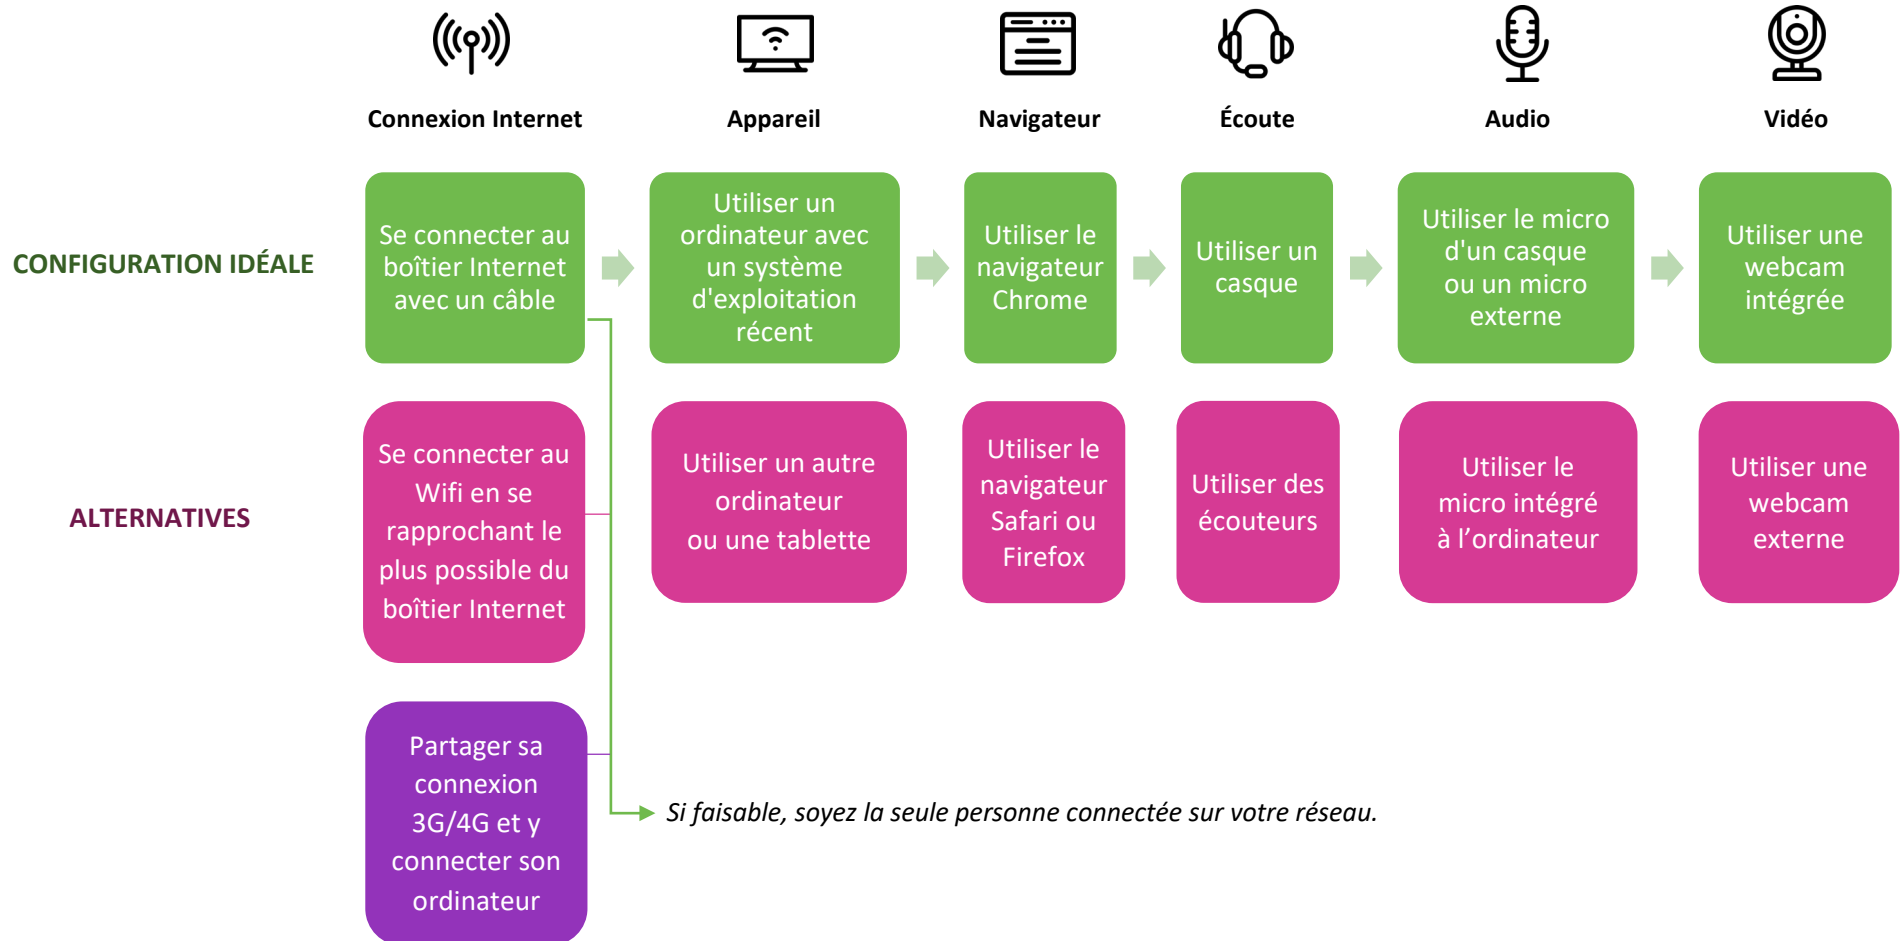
| | Connexion Internet | Appareil | Navigateur | Écoute | Audio | Vidéo |
|---|---|---|---|---|---|---|
| CONFIGURATION IDÉALE | Se connecter au boîtier Internet avec un câble | Utiliser un ordinateur avec un système d'exploitation récent | Utiliser le navigateur Chrome | Utiliser un casque | Utiliser le micro d'un casque ou un micro externe | Utiliser une webcam intégrée |
| ALTERNATIVES | Se connecter au Wifi en se rapprochant le plus possible du boîtier Internet | Utiliser un autre ordinateur ou une tablette | Utiliser le navigateur Safari ou Firefox | Utiliser des écouteurs | Utiliser le micro intégré à l'ordinateur | Utiliser une webcam externe |
| | Partager sa connexion 3G/4G et y connecter son ordinateur | | | | | |

Si faisable, soyez la seule personne connectée sur votre réseau.